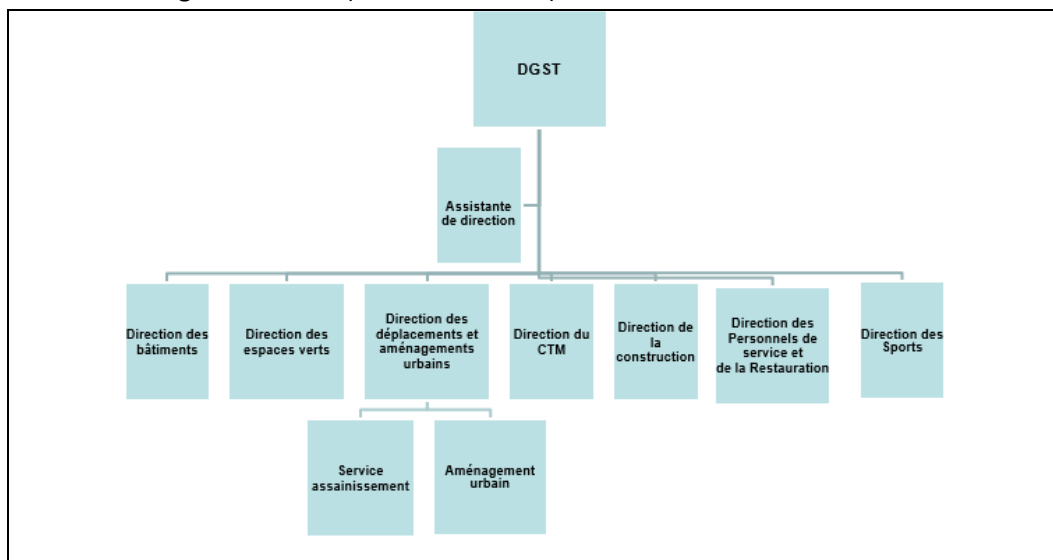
DGST

Assistante de direction

Direction des bâtiments

Direction des espaces verts

Direction des déplacements et aménagements urbains

Direction du CTM

Direction de la construction

Direction des Personnels de service et de la Restauration

Direction des Sports

Service assainissement

Aménagement urbain